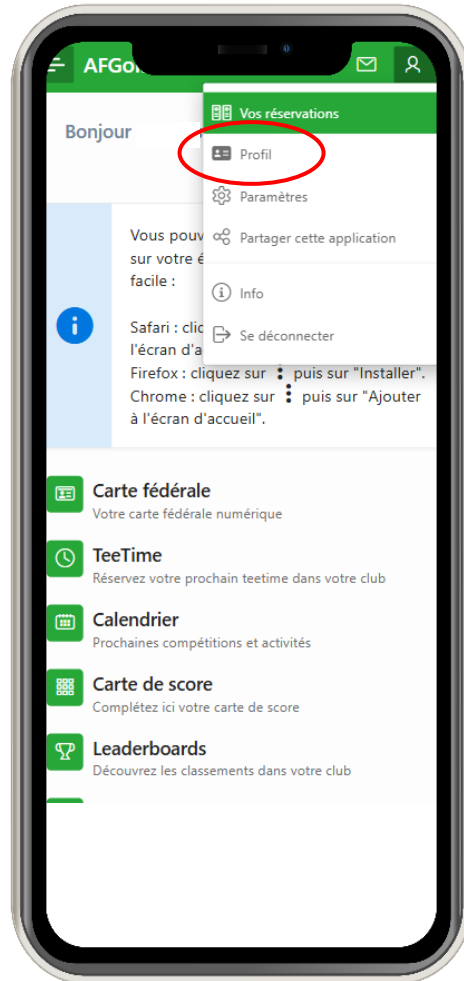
AFGo

Vos réservations

Profil

Paramètres

Partager cette application

Info

Se déconnecter

Bonjour

Vous pouv
sur votre é
facile :

Safari : clic
l'écran d'a
Firefox : cliquez sur ⋮ puis sur "Installer".
Chrome : cliquez sur ⋮ puis sur "Ajouter à l'écran d'accueil".

Carte fédérale
Votre carte fédérale numérique

TeeTime
Réservez votre prochain teetime dans votre club

Calendrier
Prochaines compétitions et activités

Carte de score
Complétez ici votre carte de score

Leaderboards
Découvrez les classements dans votre club